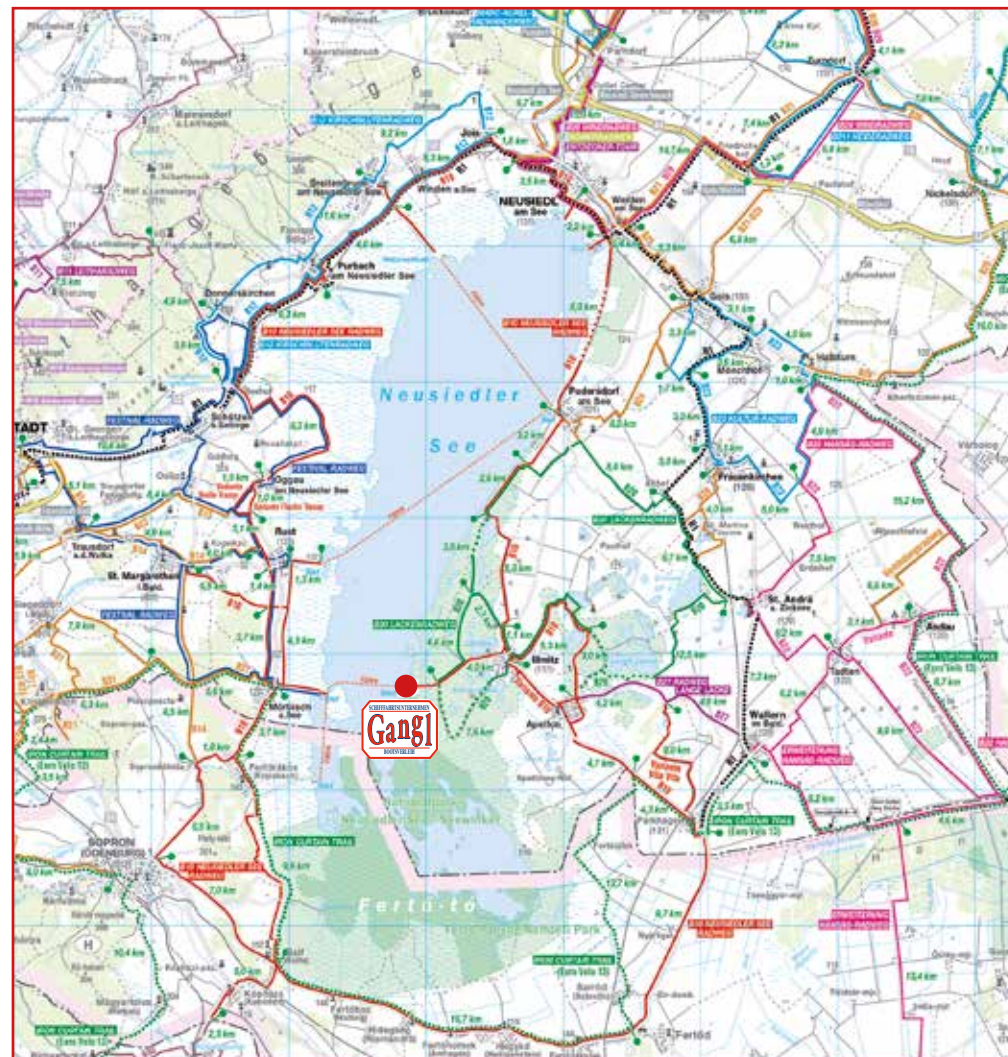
Neusiedler See

Fertő-tó

NEUSIEDL am See

Jois

Winden a. See

Breitenbrunn am Neusiedler See

Purbach am Neusiedler See

Donnerskirchen

Schützen a. Gebirge

Oggau am Neusiedler See

Rust

St. Margarethen i. Bgld.

Trausdorf a.d. Wulka

Mörbisch a. See

SOPRON (ÖDENBURG)

Podersdorf am See

Illmitz

Apetlon

Pamhagen

Frauenkirchen

St. Andrä a. Zicksee

Wallern im Bgld.

Tadten

Andau

Mönchhof

Halbturn

Gols

Weiden am See

Parndorf

Zurndorf

Nickelsdorf

Fertőd

B10 NEUSIEDLER SEE RADWEG

B12 KIRSCHBLÜTENRADWEG

FESTIVAL RADWEG

B20 LACKENRADWEG

B22 KULTUR-RADWEG

B23 HANSAG-RADWEG

IRON CURTAIN TRAIL (Euro Velo 13)

B17 RADWEG LANGE LACKE

SCHIFFAHRTSUNTERNEHMEN Gangl

TADT